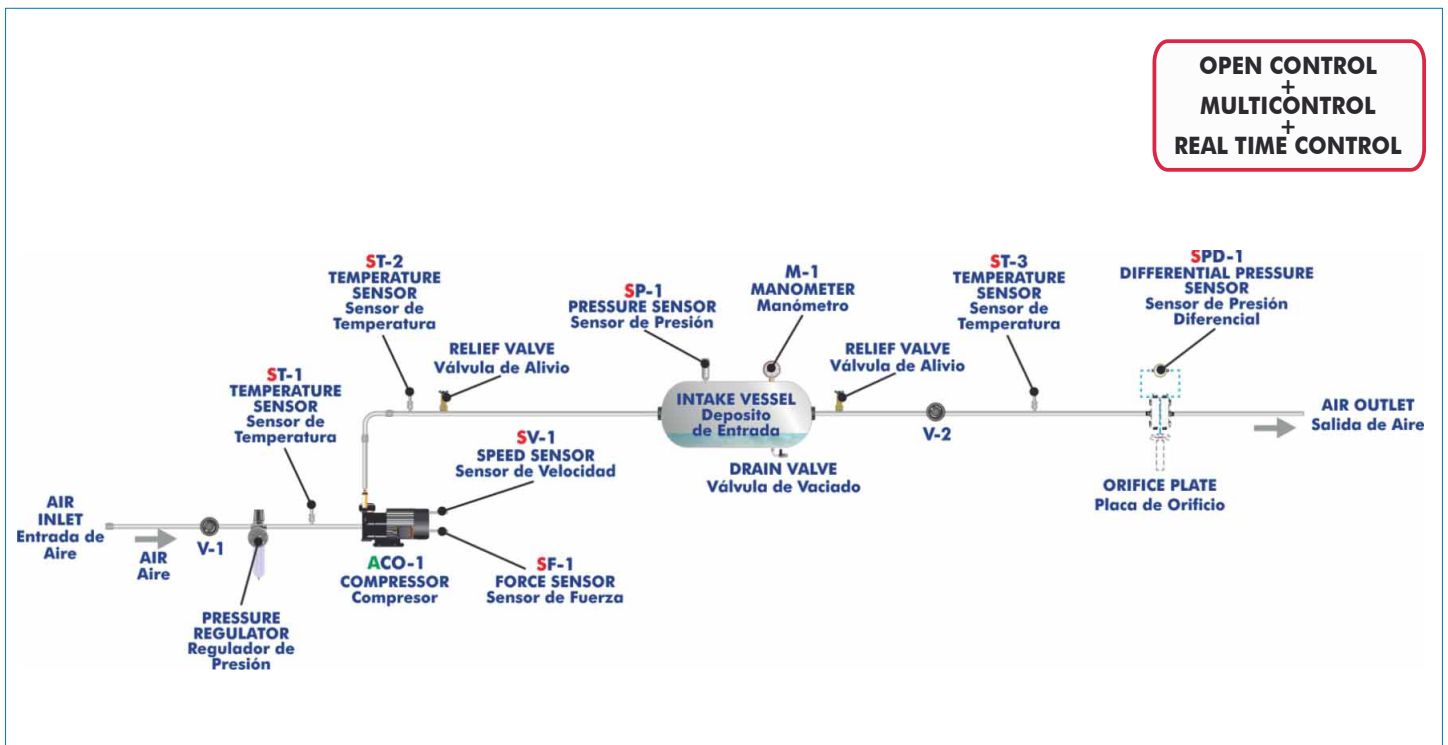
OPEN CONTROL
+
MULTICONTROL
+
REAL TIME CONTROL

ST-2
TEMPERATURE SENSOR
Sensor de Temperatura

SP-1
PRESSURE SENSOR
Sensor de Presión

M-1
MANOMETER
Manómetro

ST-3
TEMPERATURE SENSOR
Sensor de Temperatura

SPD-1
DIFFERENTIAL PRESSURE SENSOR
Sensor de Presión Diferencial

RELIEF VALVE
Válvula de Alivio

RELIEF VALVE
Válvula de Alivio

ST-1
TEMPERATURE SENSOR
Sensor de Temperatura

INTAKE VESSEL
Deposito de Entrada

V-2

AIR OUTLET
Salida de Aire

SV-1
SPEED SENSOR
Sensor de Velocidad

DRAIN VALVE
Válvula de Vaciado

ORIFICE PLATE
Placa de Orificio

AIR INLET
Entrada de Aire

AIR
Aire

V-1

ACO-1
COMPRESSOR
Compresor

SF-1
FORCE SENSOR
Sensor de Fuerza

PRESSURE REGULATOR
Regulador de Presión